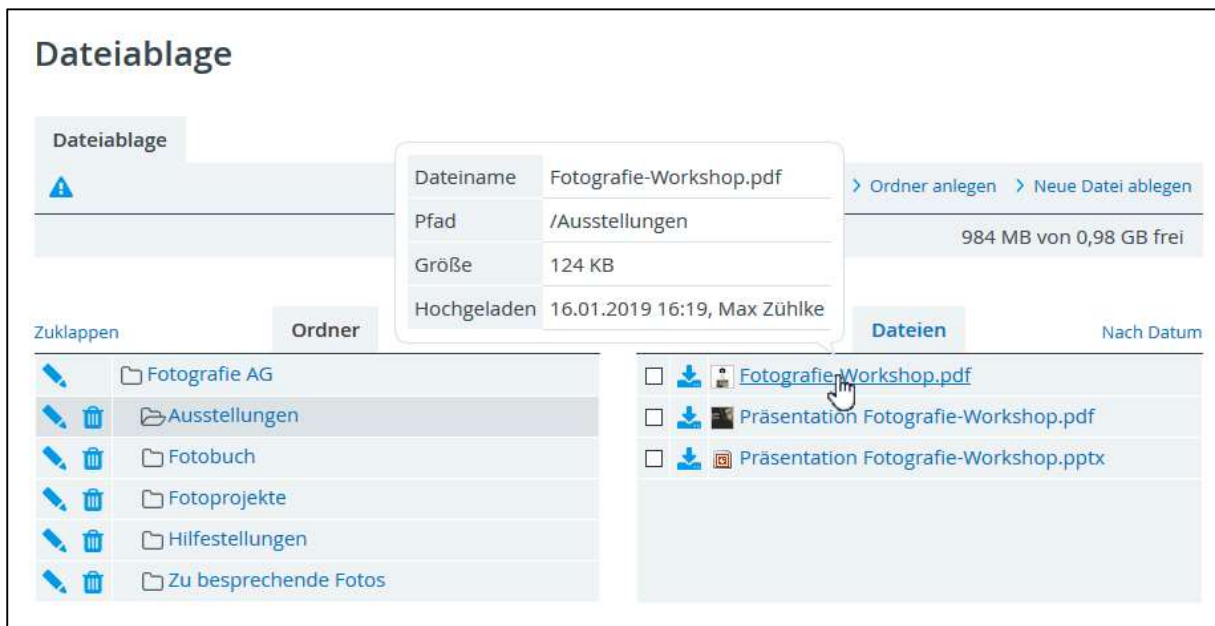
Dateiablage

Dateiablage

| Dateiname | Fotografie-Workshop.pdf |
|---|---|
| Pfad | /Ausstellungen |
| Größe | 124 KB |
| Hochgeladen | 16.01.2019 16:19, Max Zühlke |

› Ordner anlegen › Neue Datei ablegen

984 MB von 0,98 GB frei

Zuklappen Ordner

Fotografie AG
Ausstellungen
Fotobuch
Fotoprojekte
Hilfestellungen
Zu besprechende Fotos

Dateien Nach Datum

Fotografie-Workshop.pdf
Präsentation Fotografie-Workshop.pdf
Präsentation Fotografie-Workshop.pptx